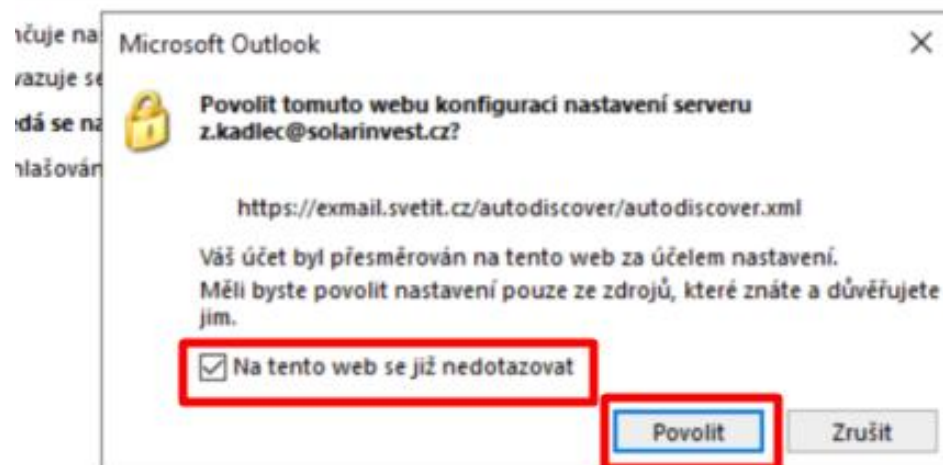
nčuje na
vazuje se
dá se na
hlašován

Microsoft Outlook

×

Povolit tomuto webu konfiguraci nastavení serveru z.kadlec@solarinvest.cz?

https://exmail.svetit.cz/autodiscover/autodiscover.xml

Váš účet byl přesměrován na tento web za účelem nastavení. Měli byste povolit nastavení pouze ze zdrojů, které znáte a důvěřujete jim.

Na tento web se již nedotazovat

Povolit

Zrušit